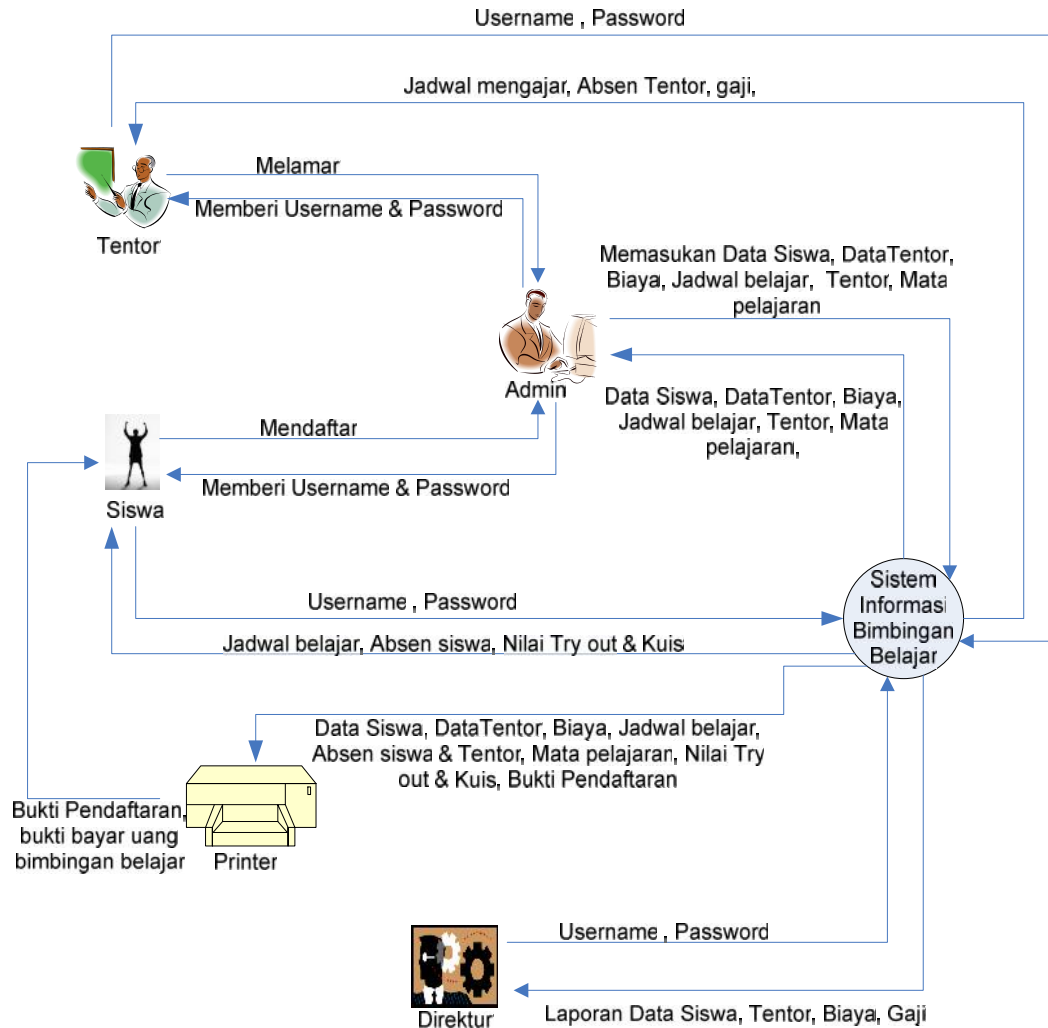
Username , Password

Jadwal mengajar, Absen Tentor, gaji,

Melamar

Memberi Username & Password

Tentor

Memasukan Data Siswa, DataTentor, Biaya, Jadwal belajar, Tentor, Mata pelajaran

Admin

Data Siswa, DataTentor, Biaya, Jadwal belajar, Tentor, Mata pelajaran,

Mendaftar

Memberi Username & Password

Siswa

Username , Password

Jadwal belajar, Absen siswa, Nilai Try out & Kuis

Sistem Informasi Bimbingan Belajar

Data Siswa, DataTentor, Biaya, Jadwal belajar, Absen siswa & Tentor, Mata pelajaran, Nilai Try out & Kuis, Bukti Pendaftaran

Bukti Pendaftaran, bukti bayar uang bimbingan belajar

Printer

Username , Password

Laporan Data Siswa, Tentor, Biaya, Gaji

Direktur